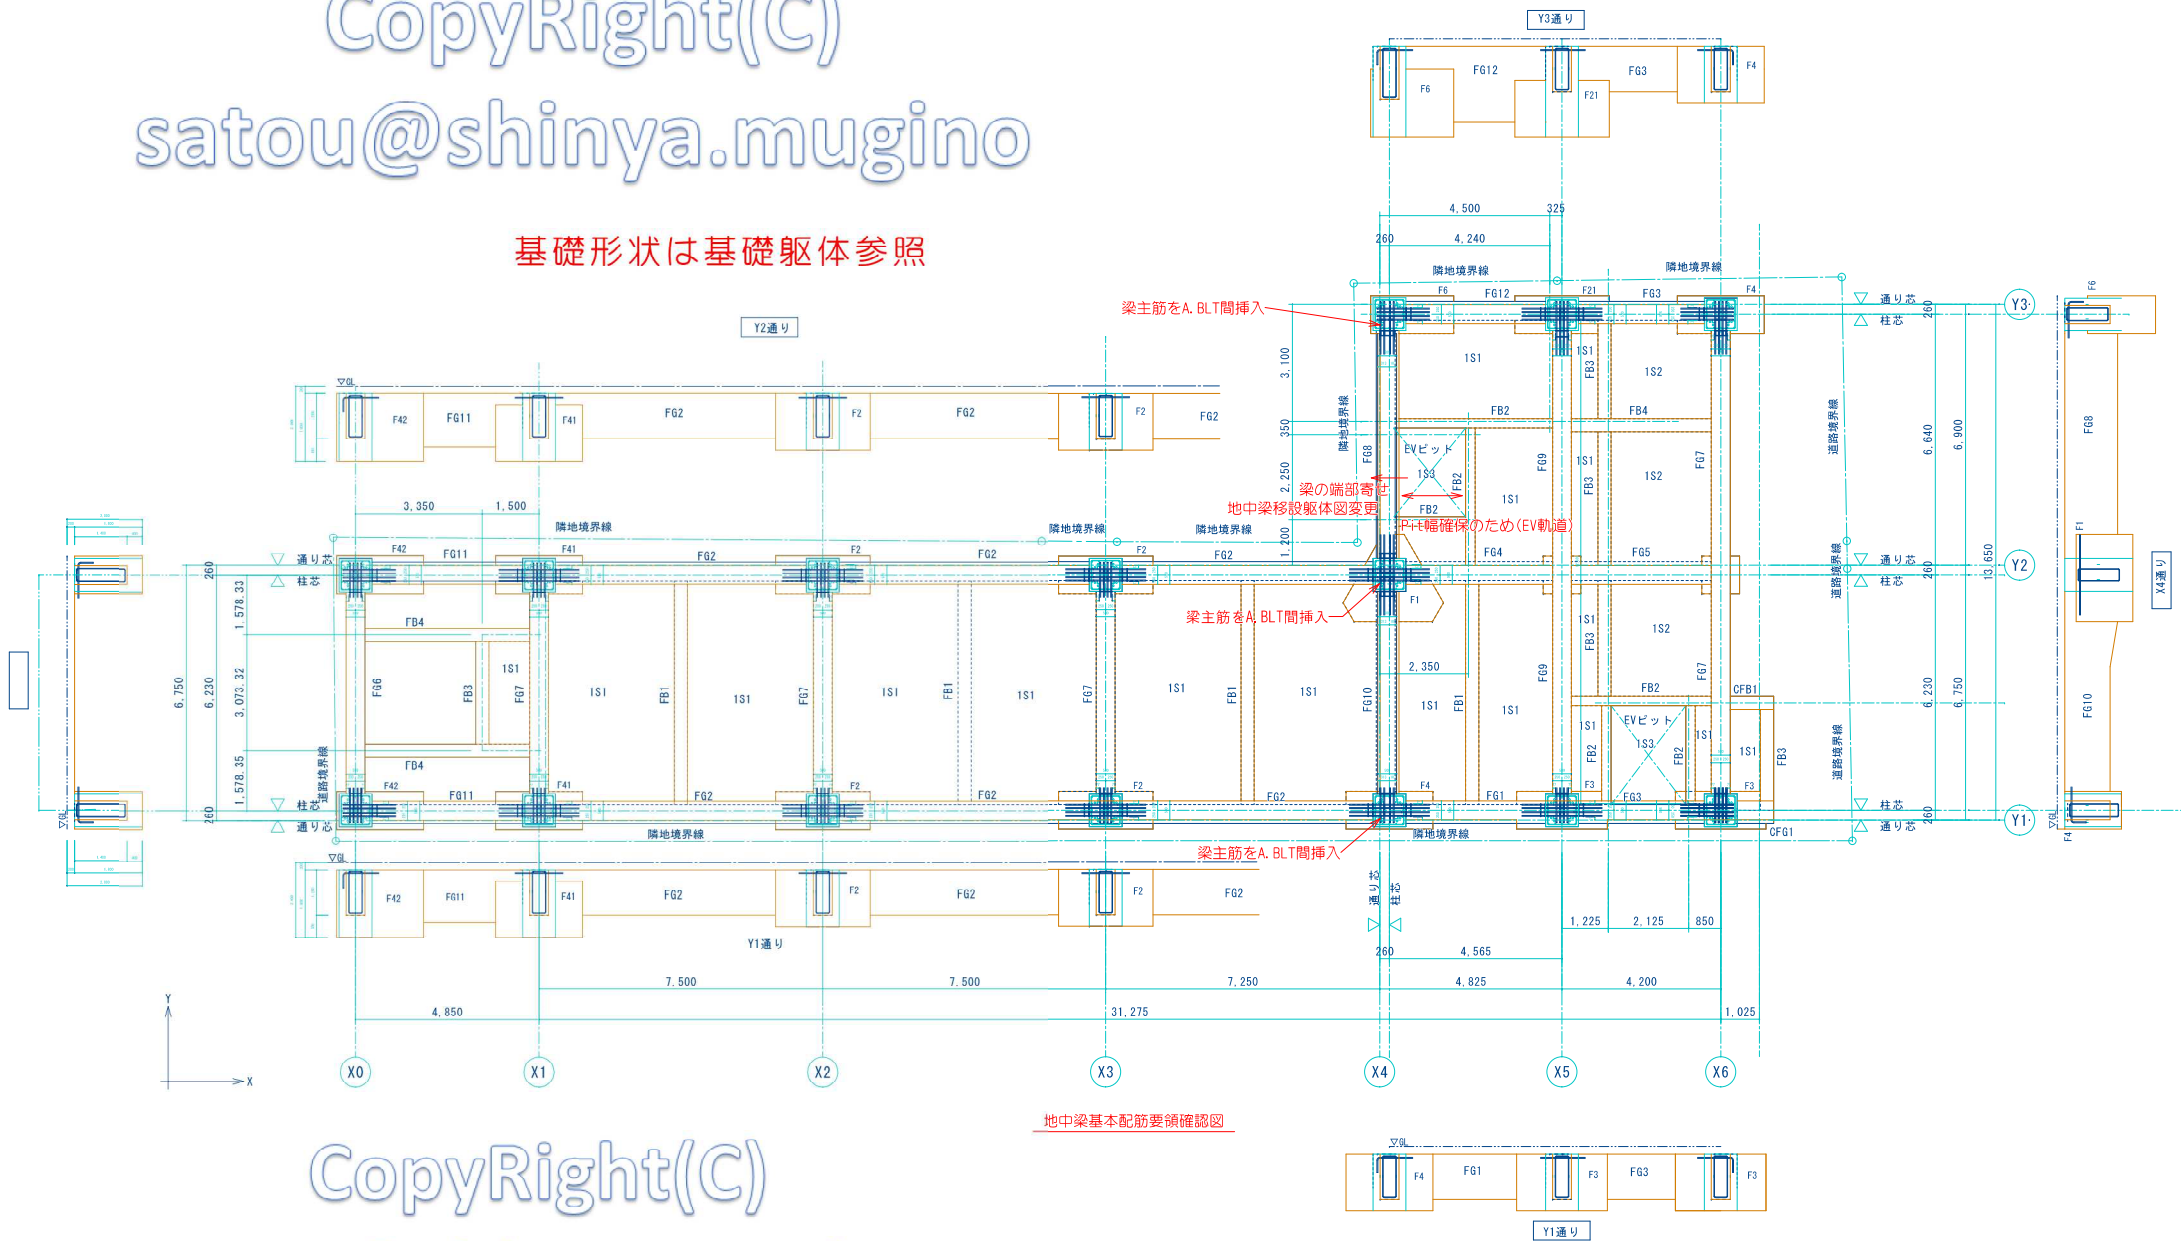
CopyRight(C)
satou@shinya.mugino

基礎形状は基礎躯体参照

Y3通り
FG12 FG3 F6 F21 F4

4,500 325
260 4,240
隣地境界線 隣地境界線
梁主筋をA.BLT間挿入
F6 FG12 F21 FG3 F4
通り芯 柱芯 260
Y3

Y2通り
▽GL
F42 FG11 F41 FG2 F2 FG2 F2 FG2

3,100
1S1 1S1 1S2
FB3
350
FB2 FB4
隣地境界線
EVピット
FG8 1S3 FB2 FG9 1S1 FB3 1S2 FG7
2,250
梁の端部寄せ
地中梁移設躯体図変更
FB2 1S1
Pit幅確保のため(EV軌道)
1,200
FG4 FG5

3,350 1,500
隣地境界線 隣地境界線 隣地境界線
通り芯 柱芯
F42 FG11 F41 FG2 F2 FG2 F2 FG2
梁主筋をA.BLT間挿入
F1
6,640 6,900 13,650
道路境界線
Y2
X4通り

260
1,578.33
FB4
6,750 6,230 3,073.32
FG6 FB3 FG7 1S1 1S1 FB1 1S1 FG7 1S1 FB1 1S1 FG7 1S1 FB1 1S1 FG10 2,350 1S1 FB1 1S1 FG9 1S2 FB3 FB2 FG7
CFB1
6,230 6,750
1,578.35
FB4
道路境界線
EVピット
1S1 1S3 FB2 FB2 1S1 1S1 FB3
F42 FG11 F41 FG2 F2 FG2 F2 FG2 F4 FG1 F3 FG3 F3
柱芯 通り芯 260
隣地境界線 隣地境界線
CFG1
梁主筋をA.BLT間挿入
柱芯 通り芯 260
Y1
FG8 FG10 F1 F6 F4

▽GL
F42 FG11 F41 FG2 F2 FG2 F2 FG2
Y1通り
通り芯 柱芯
1,225 2,125 850
260 4,565
7,500 7,500 7,250 4,825 4,200
4,850 31,275 1,025
Y
X
X0 X1 X2 X3 X4 X5 X6

地中梁基本配筋要領確認図

▽GL
F4 FG1 F3 FG3 F3
Y1通り

CopyRight(C)